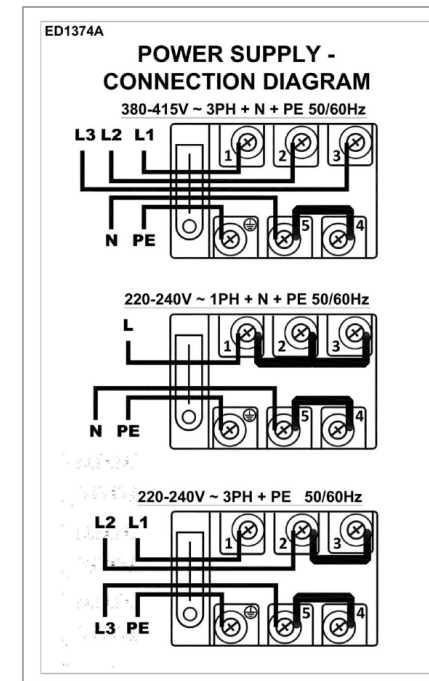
ED1374A

POWER SUPPLY - CONNECTION DIAGRAM

380-415V ~ 3PH + N + PE 50/60Hz

L3 L2 L1

1 2 3

N PE

5 4

220-240V ~ 1PH + N + PE 50/60Hz

L

1 2 3

N PE

5 4

220-240V ~ 3PH + PE 50/60Hz

L2 L1

1 2 3

L3 PE

5 4